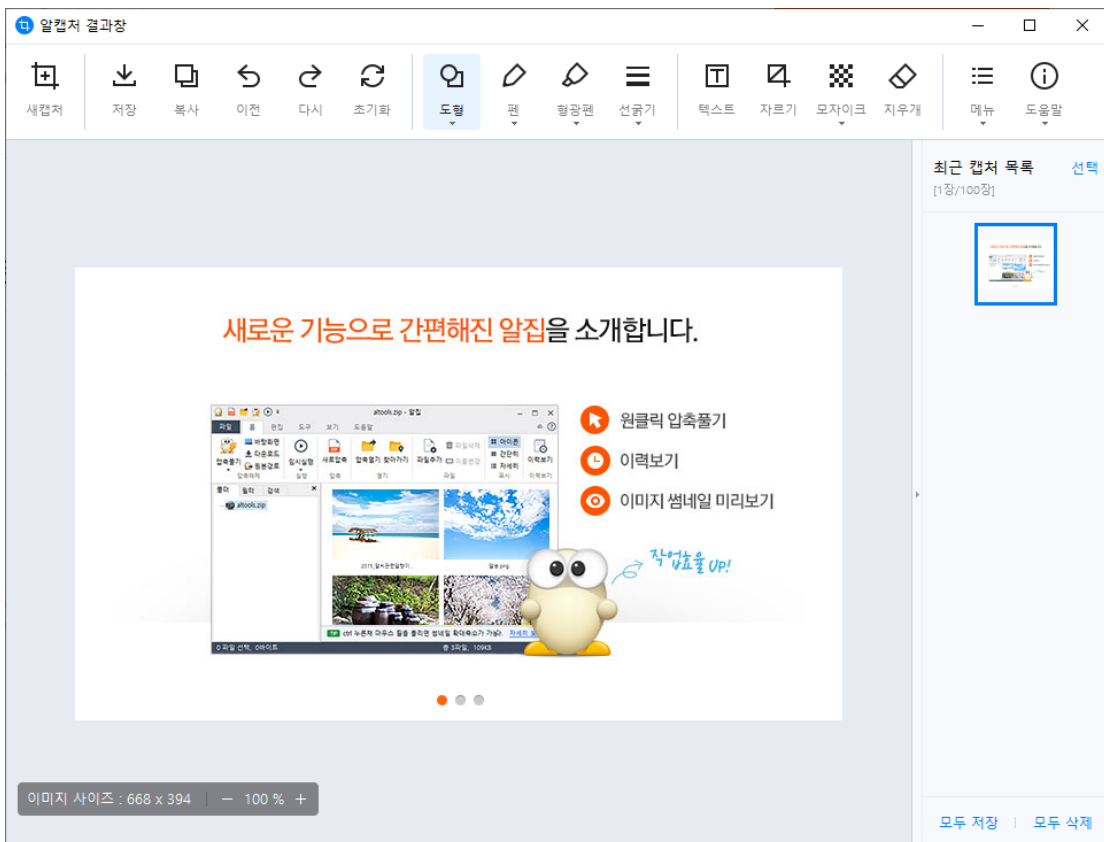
알캡처 결과창

새캡처 저장 복사 이전 다시 초기화 도형 펜 형광펜 선굵기 텍스트 자르기 모자이크 지우개 메뉴 도움말

최근 캡처 목록 선택
[1장/100장]

새로운 기능으로 간편해진 알집을 소개합니다.

altools.zip - 알집
파일 홈 편집 도구 보기 도움말
압축풀기 바탕화면 다운로드 원본경로 압축해제 임시실행 실행 새로압축 압축 압축열기 찾아가기 열기 파일추가 파일삭제 이름변경 파일 아이콘 간단히 자세히 표시 이력보기 이력보기
폴더 탐색 검색
altools.zip
2015_알씨관련일정기...
절보.png
ctrl 누른채 마우스 휠을 굴리면 썸네일 확대축소가 가능.
0 파일 선택, 0바이트
총 3파일, 109KB

원클릭 압축풀기
이력보기
이미지 썸네일 미리보기
작업효율 UP!

이미지 사이즈 : 668 x 394 | − 100 % +

모두 저장 | 모두 삭제